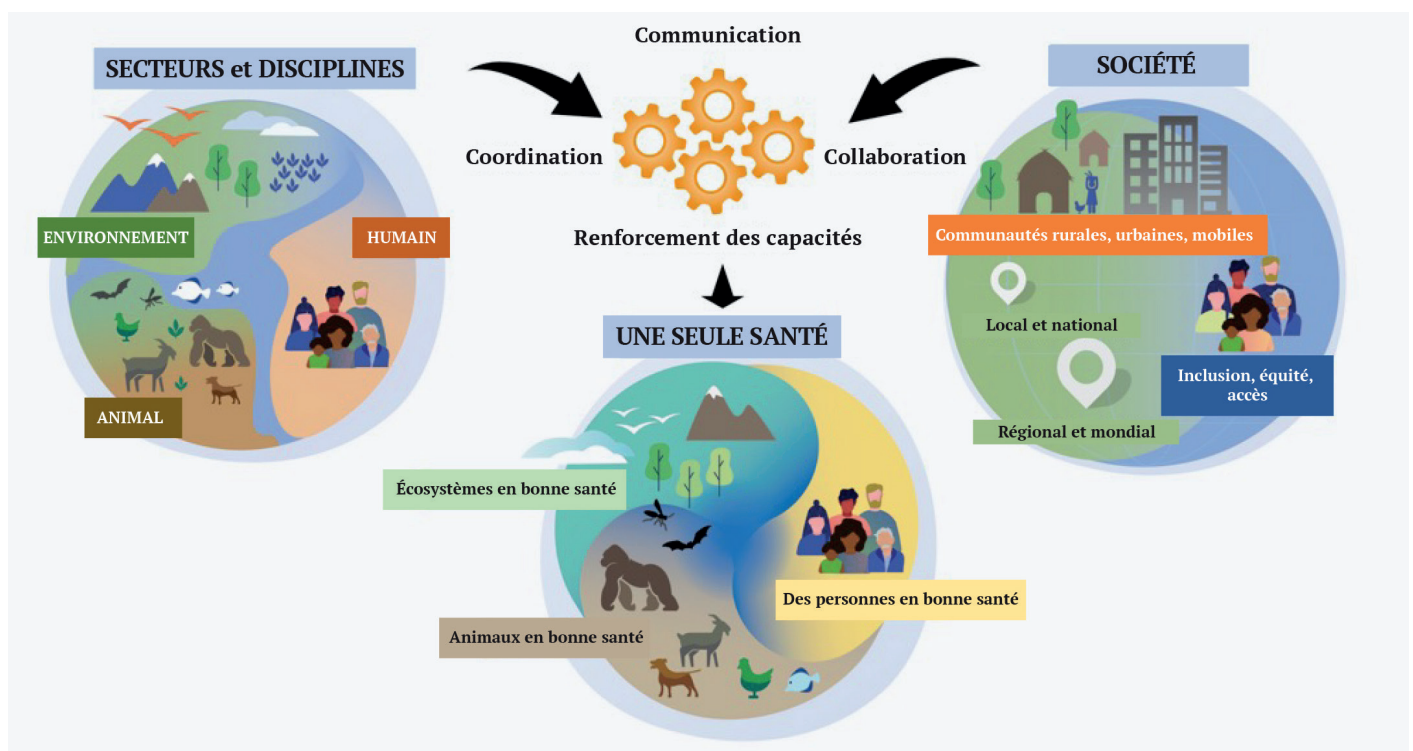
SECTEURS et DISCIPLINES

ENVIRONNEMENT

HUMAIN

ANIMAL

Communication

Coordination

Collaboration

Renforcement des capacités

SOCIÉTÉ

Communautés rurales, urbaines, mobiles

Local et national

Inclusion, équité, accès

Régional et mondial

UNE SEULE SANTÉ

Écosystèmes en bonne santé

Des personnes en bonne santé

Animaux en bonne santé